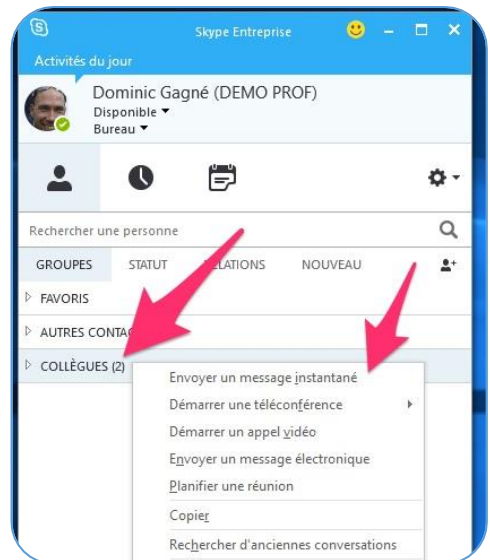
Skype Entreprise

Activités du jour

Dominic Gagné (DEMO PROF)
Disponible ▾
Bureau ▾

Rechercher une personne

GROUPES STATUT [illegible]ELATIONS NOUVEAU

FAVORIS
AUTRES CONTAC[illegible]
COLLÈGUES (2)

Envoyer un message instantané
Démarrer une téléconférence
Démarrer un appel vidéo
Envoyer un message électronique
Planifier une réunion
Copier
Rechercher d'anciennes conversations